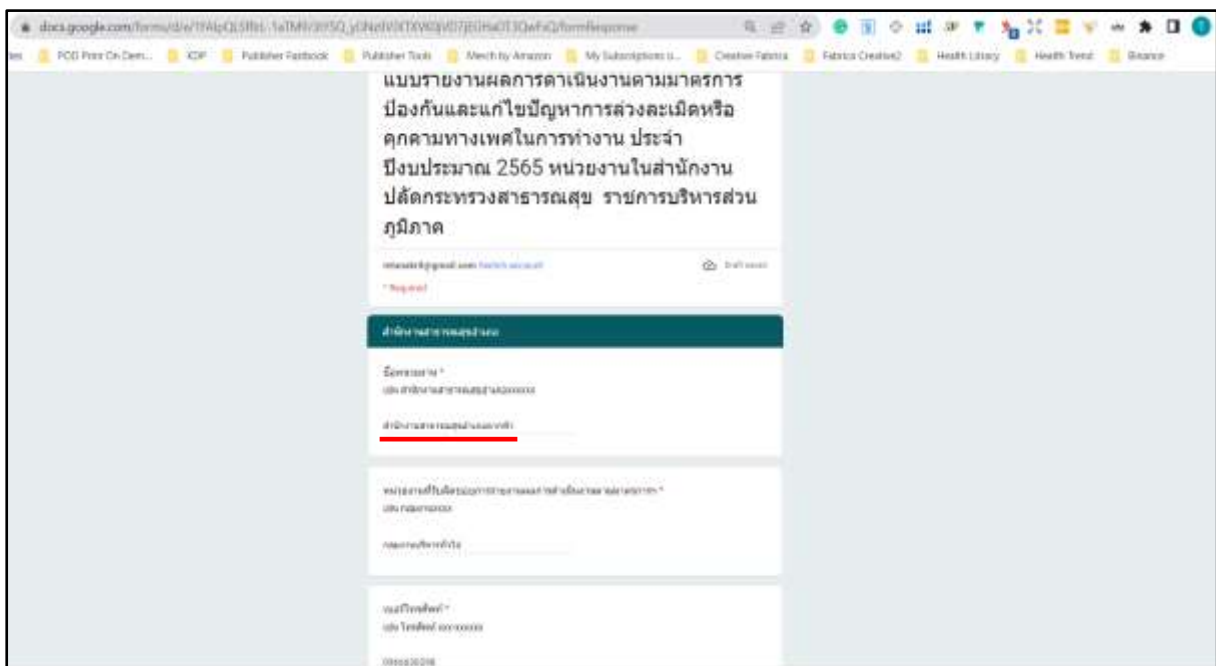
docs.google.com/forms/d/e/1FAIpQLSf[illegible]/formResponse

POD Print On Dem... | KDP | Publisher Facebook | Publisher Tools | Merch by Amazon | My Subscriptions | Creative Fabrica | Fabrica Creative2 | Health Library | Health Trend | Binance

แบบรายงานผลการดำเนินงานตามมาตรการป้องกันและแก้ไขปัญหาการล่วงละเมิดหรือคุกคามทางเพศในการทำงาน ประจำปีงบประมาณ 2565 หน่วยงานในสำนักงานปลัดกระทรวงสาธารณสุข ราชการบริหารส่วนภูมิภาค

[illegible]@gmail.com Switch account

Draft saved

* Required

สำนักงานสาธารณสุขอำเภอ

ชื่อหน่วยงาน *
เช่น สำนักงานสาธารณสุขอำเภอxxxxxx

สำนักงานสาธารณสุขอำเภอ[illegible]

หน่วยงานที่รับผิดชอบ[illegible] *
เช่น กลุ่มงานxxxxx

กลุ่มงาน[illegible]

เบอร์โทรศัพท์ *
เช่น โทรศัพท์ xxxxxxxxx

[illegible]